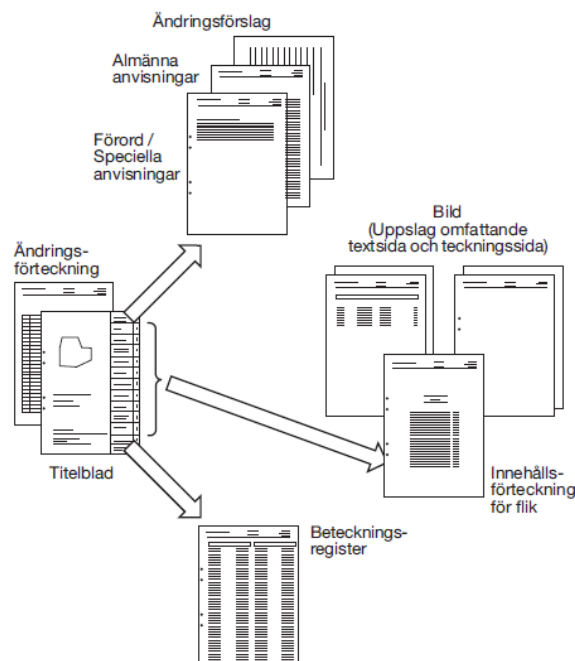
Ändringsförslag

Almänna anvisningar

Förord / Speciella anvisningar

Ändrings-förteckning

Bild (Uppslag omfattande textsida och teckningssida)

Titelblad

Innehålls-förteckning för flik

Betecknings-register